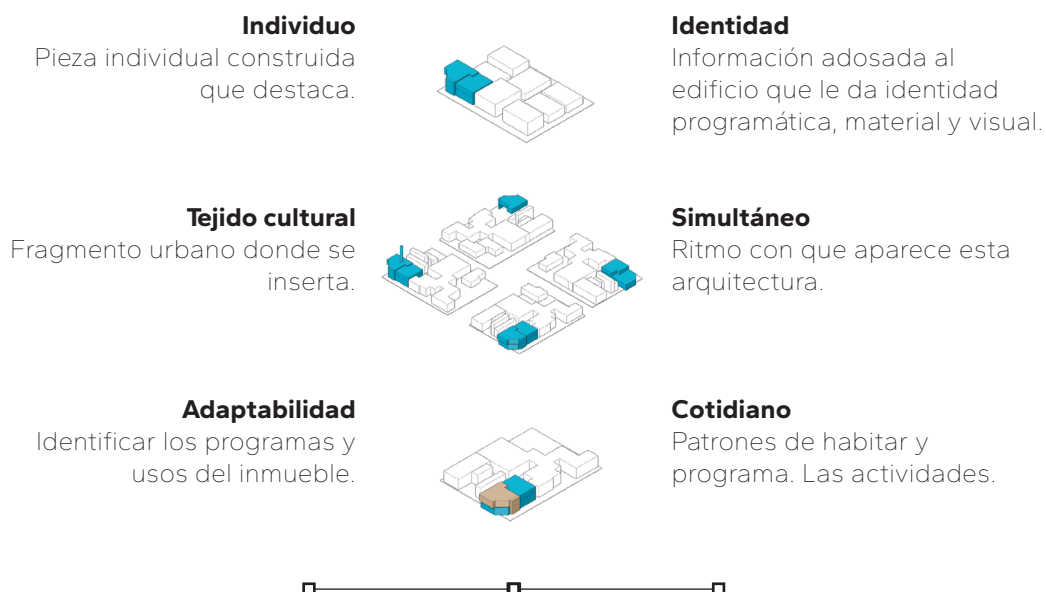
**Individuo**
Pieza individual construida que destaca.

**Identidad**
Información adosada al edificio que le da identidad programática, material y visual.

**Tejido cultural**
Fragmento urbano donde se inserta.

**Simultáneo**
Ritmo con que aparece esta arquitectura.

**Adaptabilidad**
Identificar los programas y usos del inmueble.

**Cotidiano**
Patrones de habitar y programa. Las actividades.